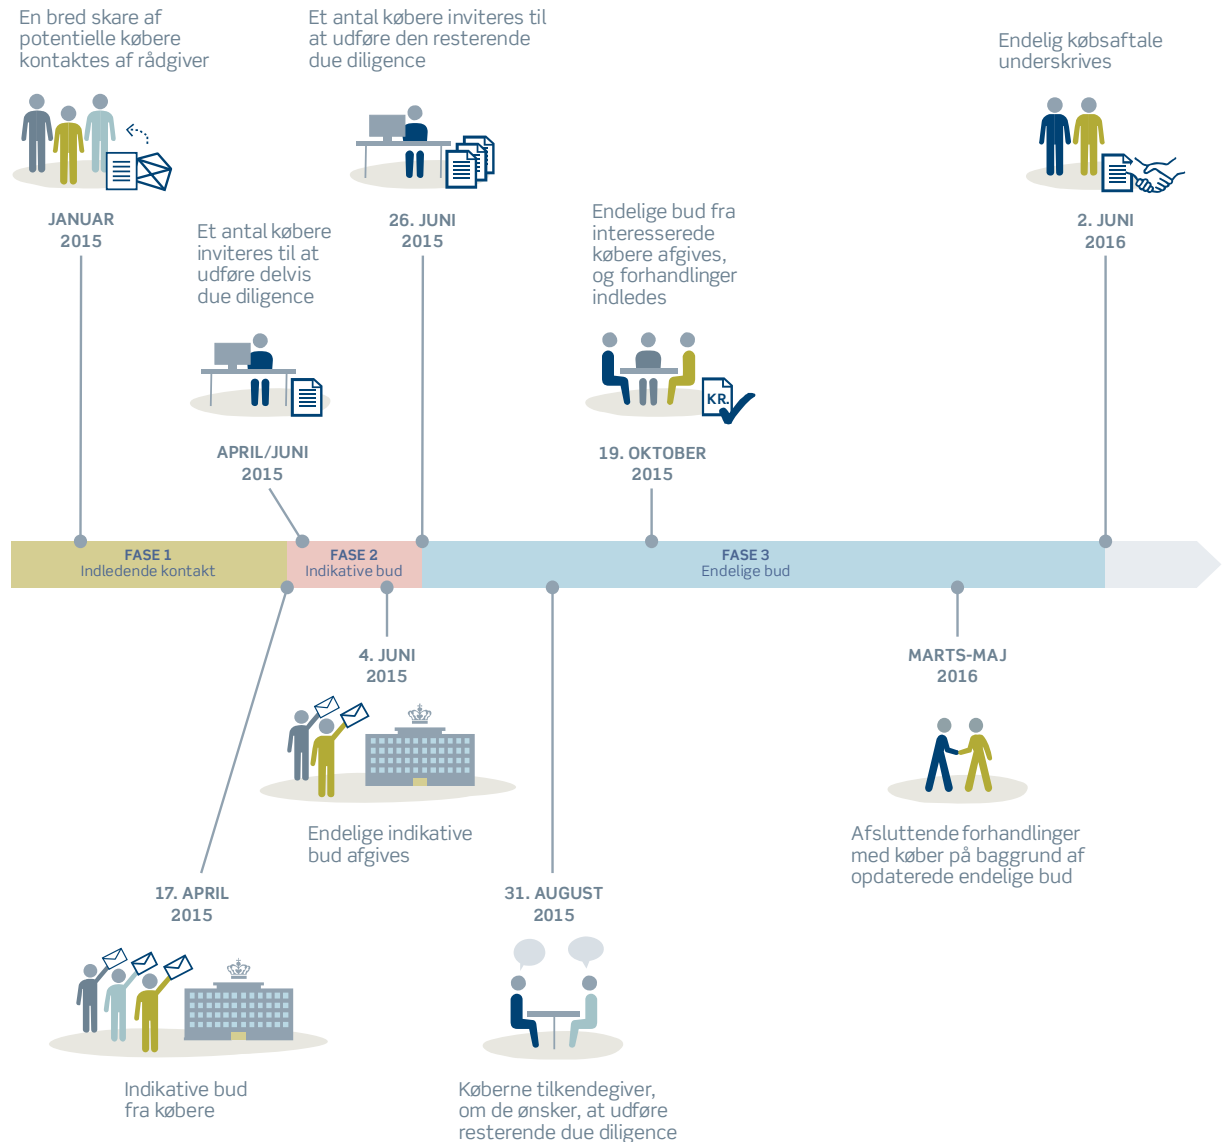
En bred skare af potentielle købere kontaktes af rådgiver

JANUAR
2015

Et antal købere inviteres til at udføre den resterende due diligence

26. JUNI
2015

Et antal købere inviteres til at udføre delvis due diligence

APRIL/JUNI
2015

Endelige bud fra interesserede købere afgives, og forhandlinger indledes

KR.

19. OKTOBER
2015

Endelig købsaftale underskrives

2. JUNI
2016

FASE 1
Indledende kontakt

FASE 2
Indikative bud

FASE 3
Endelige bud

4. JUNI
2015

Endelige indikative bud afgives

MARTS-MAJ
2016

Afsluttende forhandlinger med køber på baggrund af opdaterede endelige bud

17. APRIL
2015

Indikative bud fra købere

31. AUGUST
2015

Køberne tilkendegiver, om de ønsker, at udføre resterende due diligence